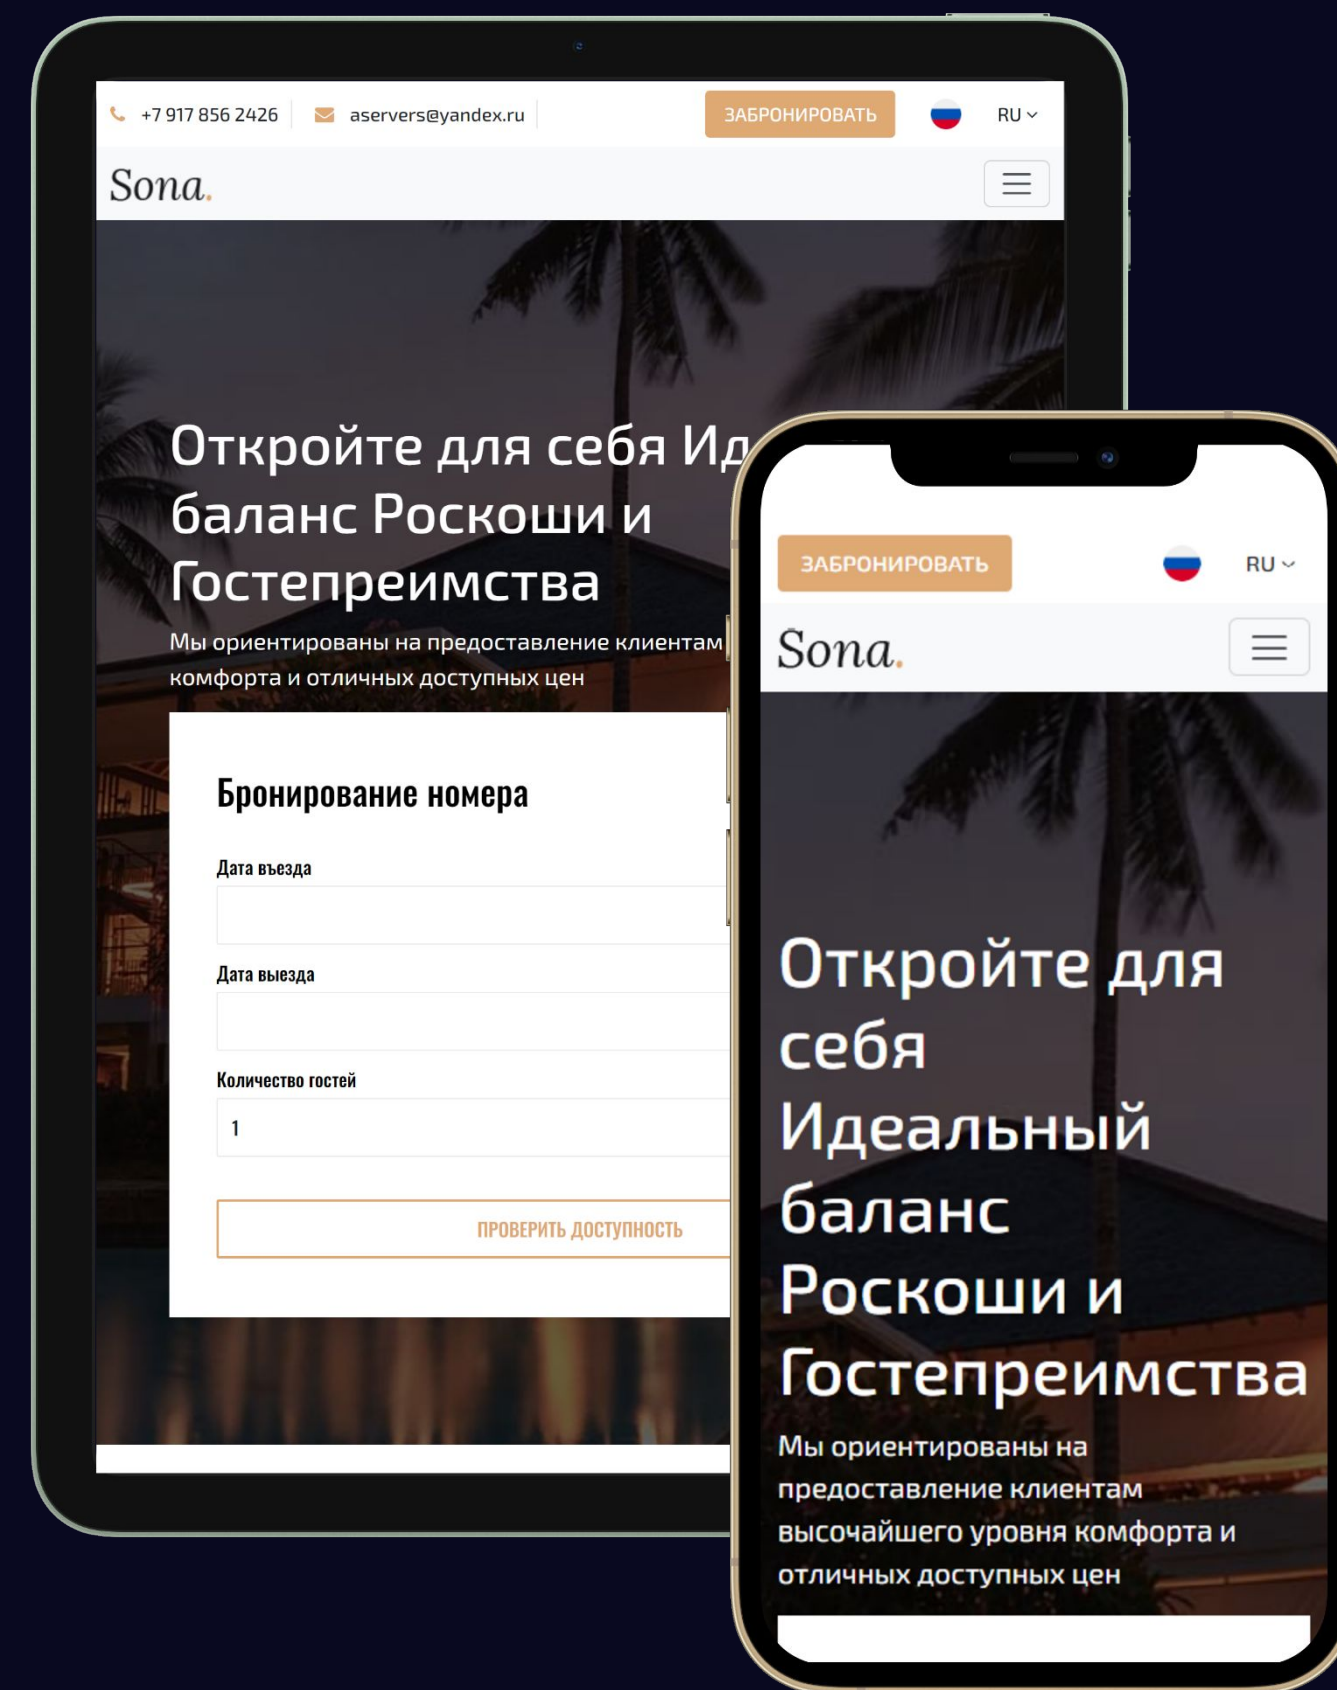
+7 917 856 2426 aservers@yandex.ru ЗАБРОНИРОВАТЬ RU

Sona.

Откройте для себя Ид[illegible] баланс Роскоши и Гостеприимства

Мы ориентированы на предоставление клиентам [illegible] комфорта и отличных доступных цен

Бронирование номера

Дата въезда

Дата выезда

Количество гостей

1

ПРОВЕРИТЬ ДОСТУПНОСТЬ

ЗАБРОНИРОВАТЬ RU

Sona.

Откройте для себя Идеальный баланс Роскоши и Гостеприимства

Мы ориентированы на предоставление клиентам высочайшего уровня комфорта и отличных доступных цен